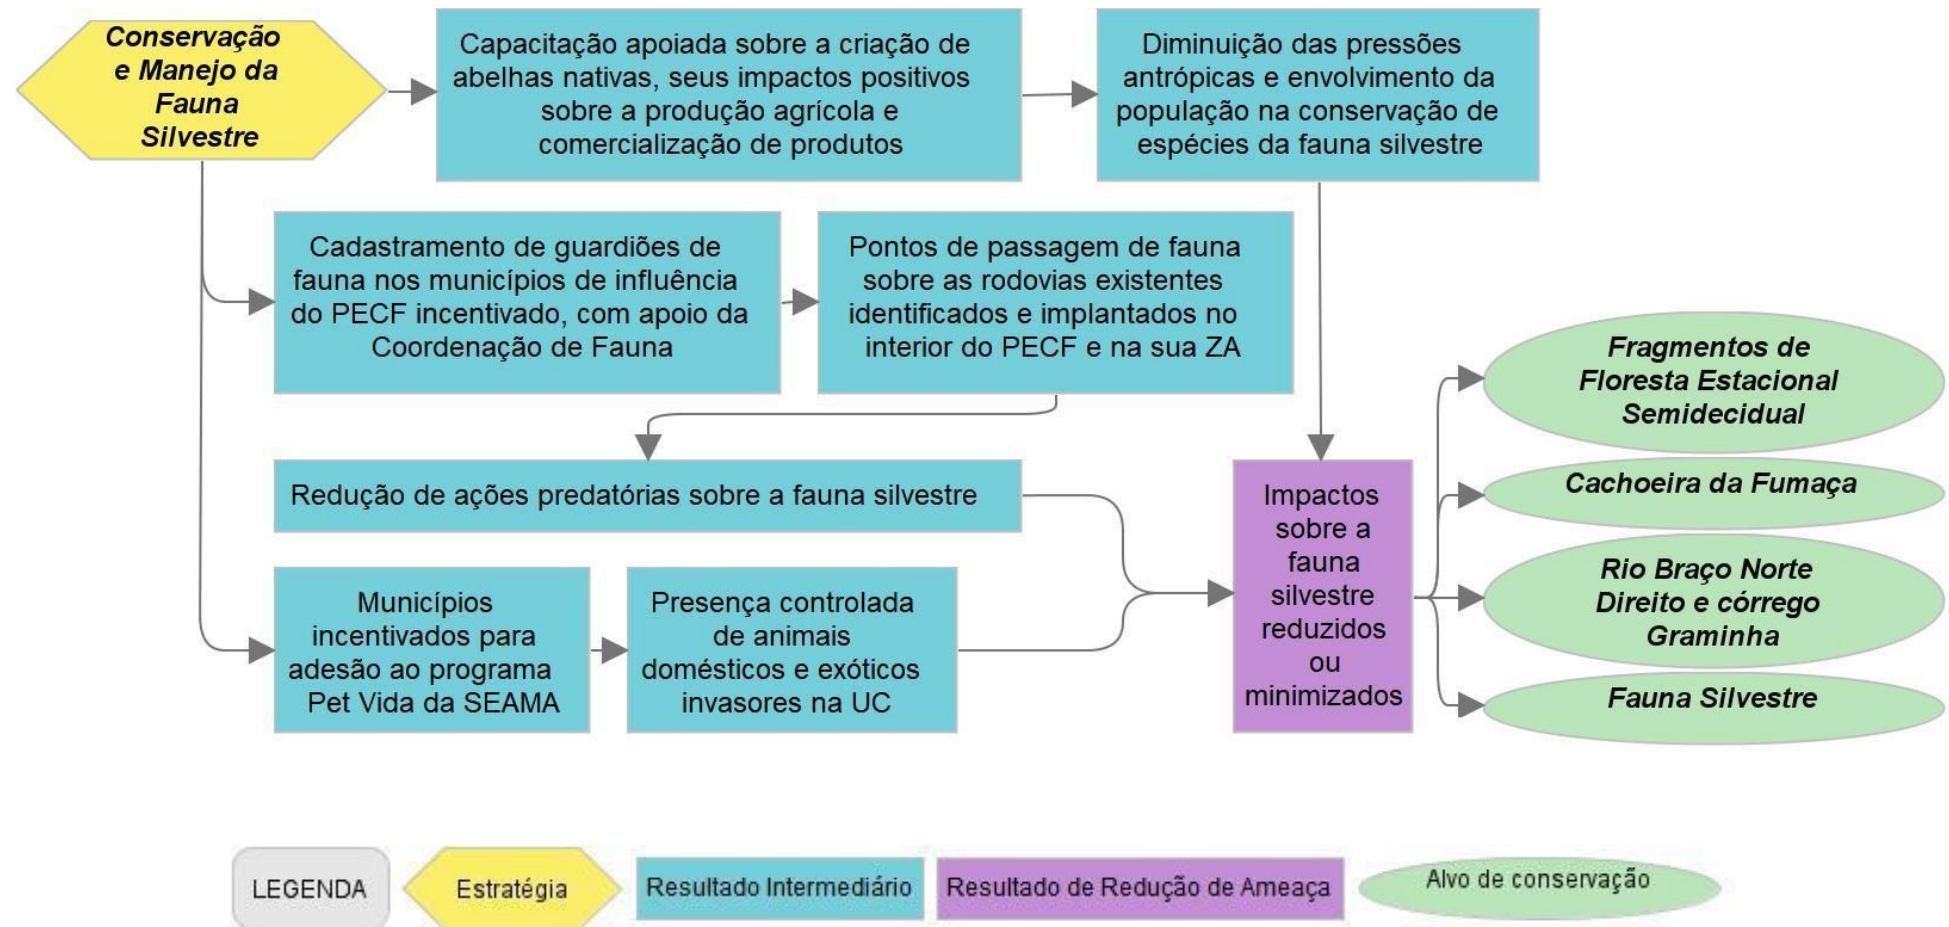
Conservação e Manejo da Fauna Silvestre

Capacitação apoiada sobre a criação de abelhas nativas, seus impactos positivos sobre a produção agrícola e comercialização de produtos

Diminuição das pressões antrópicas e envolvimento da população na conservação de espécies da fauna silvestre

Cadastramento de guardiões de fauna nos municípios de influência do PECF incentivado, com apoio da Coordenação de Fauna

Pontos de passagem de fauna sobre as rodovias existentes identificados e implantados no interior do PECF e na sua ZA

Redução de ações predatórias sobre a fauna silvestre

Municípios incentivados para adesão ao programa Pet Vida da SEAMA

Presença controlada de animais domésticos e exóticos invasores na UC

Impactos sobre a fauna silvestre reduzidos ou minimizados

Fragmentos de Floresta Estacional Semidecidual

Cachoeira da Fumaça

Rio Braço Norte Direito e córrego Graminha

Fauna Silvestre

LEGENDA

Estratégia

Resultado Intermediário

Resultado de Redução de Ameaça

Alvo de conservação